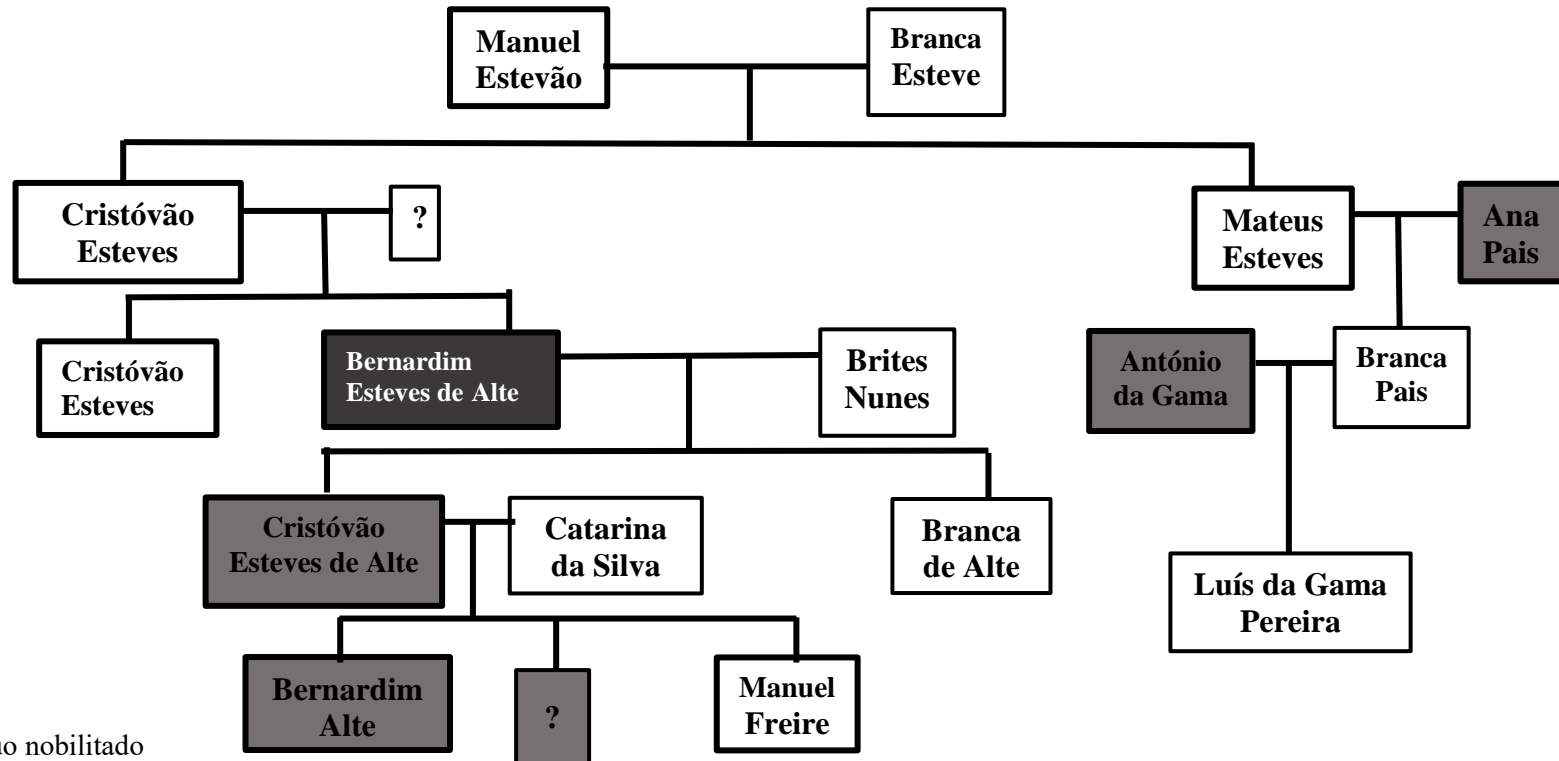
Manuel Estevão

Branca Esteve

Cristóvão Esteves

?

Mateus Esteves

Ana Pais

Cristóvão Esteves

Bernardim Esteves de Alte

Brites Nunes

António da Gama

Branca Pais

Cristóvão Esteves de Alte

Catarina da Silva

Branca de Alte

Luís da Gama Pereira

Bernardim Alte

?

Manuel Freire

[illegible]o nobilitado